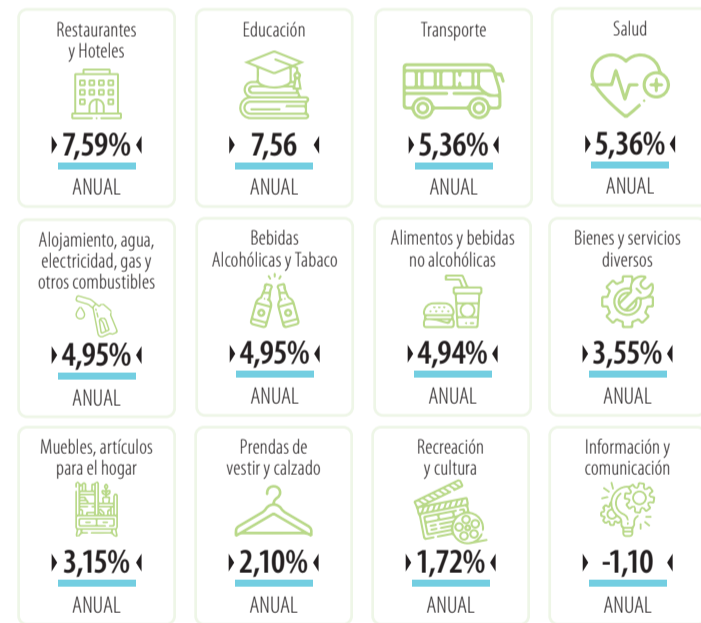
Restaurantes y Hoteles
7,59%
ANUAL

Educación
7,56
ANUAL

Transporte
5,36%
ANUAL

Salud
5,36%
ANUAL

Alojamiento, agua, electricidad, gas y otros combustibles
4,95%
ANUAL

Bebidas Alcohólicas y Tabaco
4,95%
ANUAL

Alimentos y bebidas no alcohólicas
4,94%
ANUAL

Bienes y servicios diversos
3,55%
ANUAL

Muebles, artículos para el hogar
3,15%
ANUAL

Prendas de vestir y calzado
2,10%
ANUAL

Recreación y cultura
1,72%
ANUAL

Información y comunicación
-1,10
ANUAL